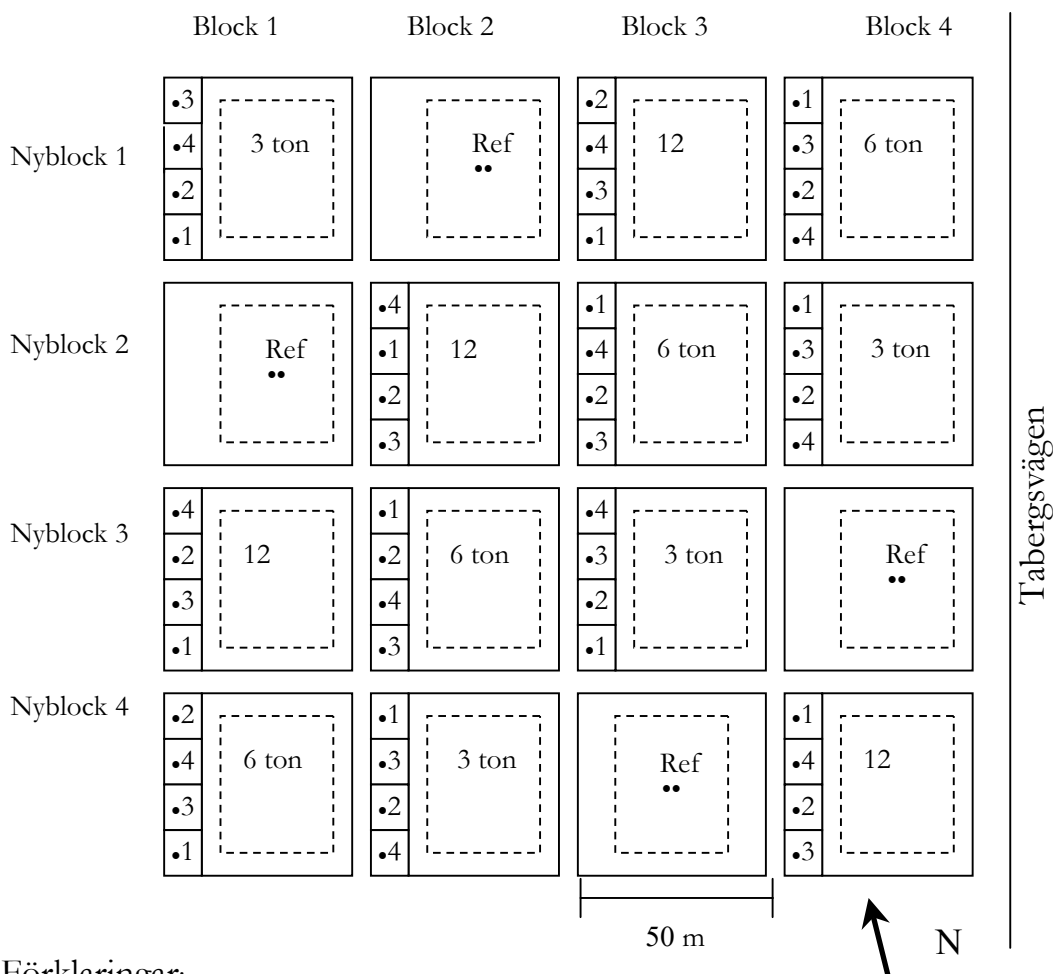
Block 1 Block 2 Block 3 Block 4

Nyblock 1
•3
•4
•2
•1
3 ton

Ref
••

•2
•4
•3
•1
12

•1
•3
•2
•4
6 ton

Nyblock 2
Ref
••

•4
•1
•2
•3
12

•1
•4
•2
•3
6 ton

•1
•3
•2
•4
3 ton

Nyblock 3
•4
•2
•3
•1
12

•1
•2
•4
•3
6 ton

•4
•3
•2
•1
3 ton

Ref
••

Nyblock 4
•2
•4
•3
•1
6 ton

•1
•3
•2
•4
3 ton

Ref
••

•1
•4
•2
•3
12

50 m

N

Tabergsvägen

Förklaringar: